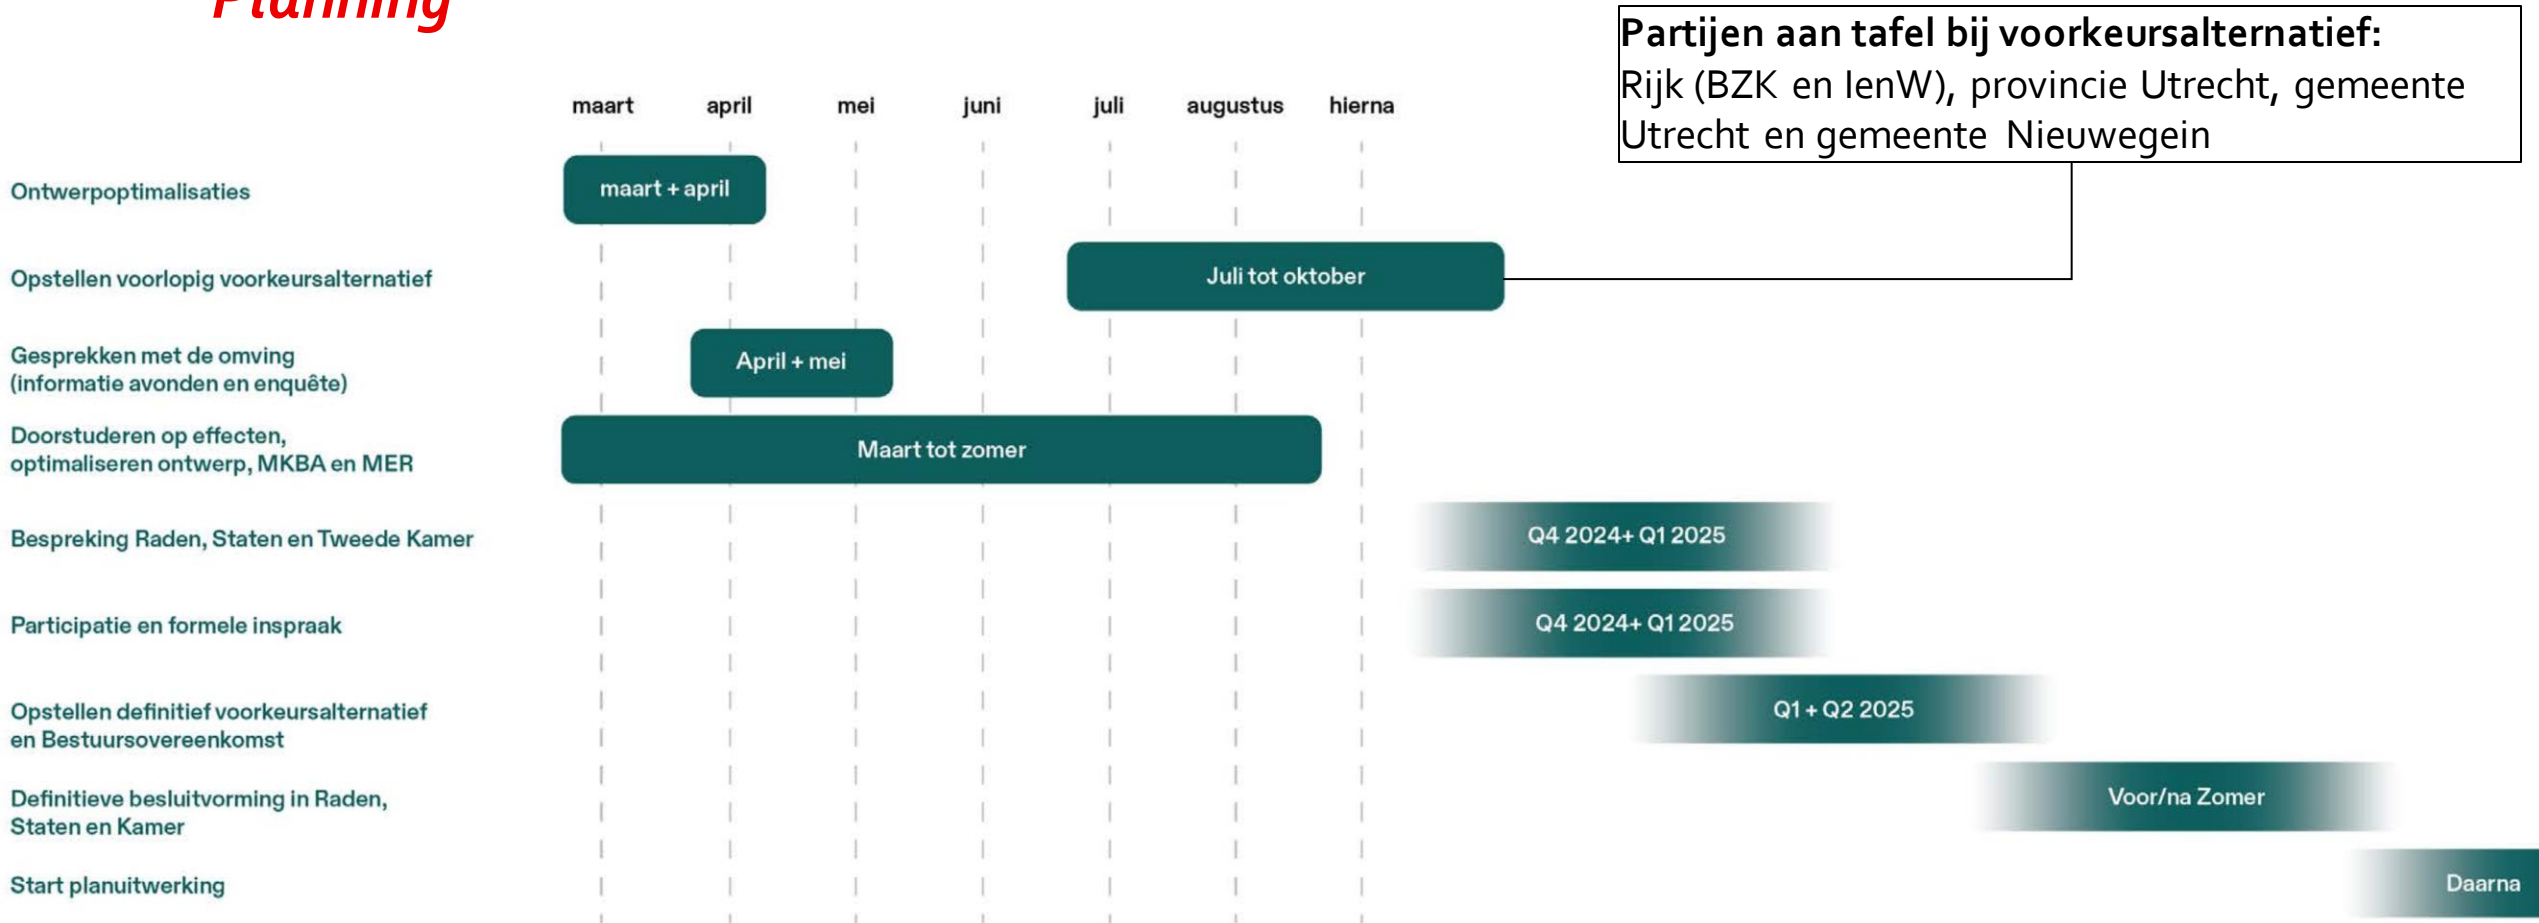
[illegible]

Partijen aan tafel bij voorkeursalternatief:
Rijk (BZK en IenW), provincie Utrecht, gemeente Utrecht en gemeente Nieuwegein

maart april mei juni juli augustus hierna

Ontwerpoptimalisaties
maart + april

Opstellen voorlopig voorkeursalternatief
Juli tot oktober

Gesprekken met de omving (informatie avonden en enquête)
April + mei

Doorstuderen op effecten, optimaliseren ontwerp, MKBA en MER
Maart tot zomer

Bespreking Raden, Staten en Tweede Kamer
Q4 2024+ Q1 2025

Participatie en formele inspraak
Q4 2024+ Q1 2025

Opstellen definitief voorkeursalternatief en Bestuursovereenkomst
Q1 + Q2 2025

Definitieve besluitvorming in Raden, Staten en Kamer
Voor/na Zomer

Start planuitwerking
Daarna